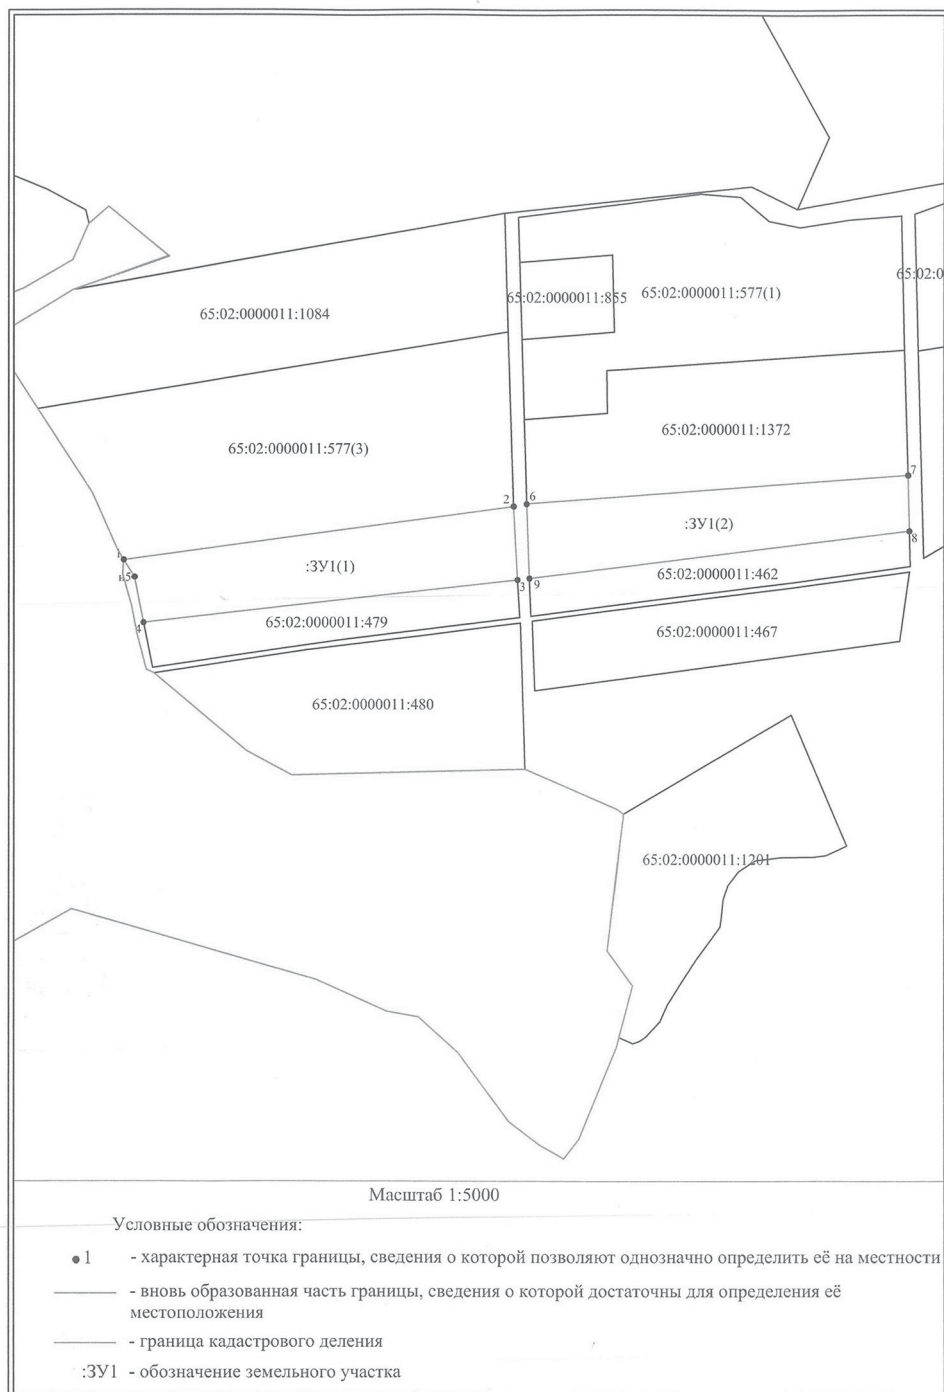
65:02:0000011:855
65:02:0000011:577(1)
65:02:0
65:02:0000011:1084
65:02:0000011:1372
65:02:0000011:577(3)
7
2
6
:ЗУ1(2)
8
1
:ЗУ1(1)
н5
3
9
65:02:0000011:462
4
65:02:0000011:479
65:02:0000011:467
65:02:0000011:480
65:02:0000011:1201

Масштаб 1:5000

Условные обозначения:

1 - характерная точка границы, сведения о которой позволяют однозначно определить её на местности

- вновь образованная часть границы, сведения о которой достаточны для определения её местоположения

- граница кадастрового деления

:ЗУ1 - обозначение земельного участка